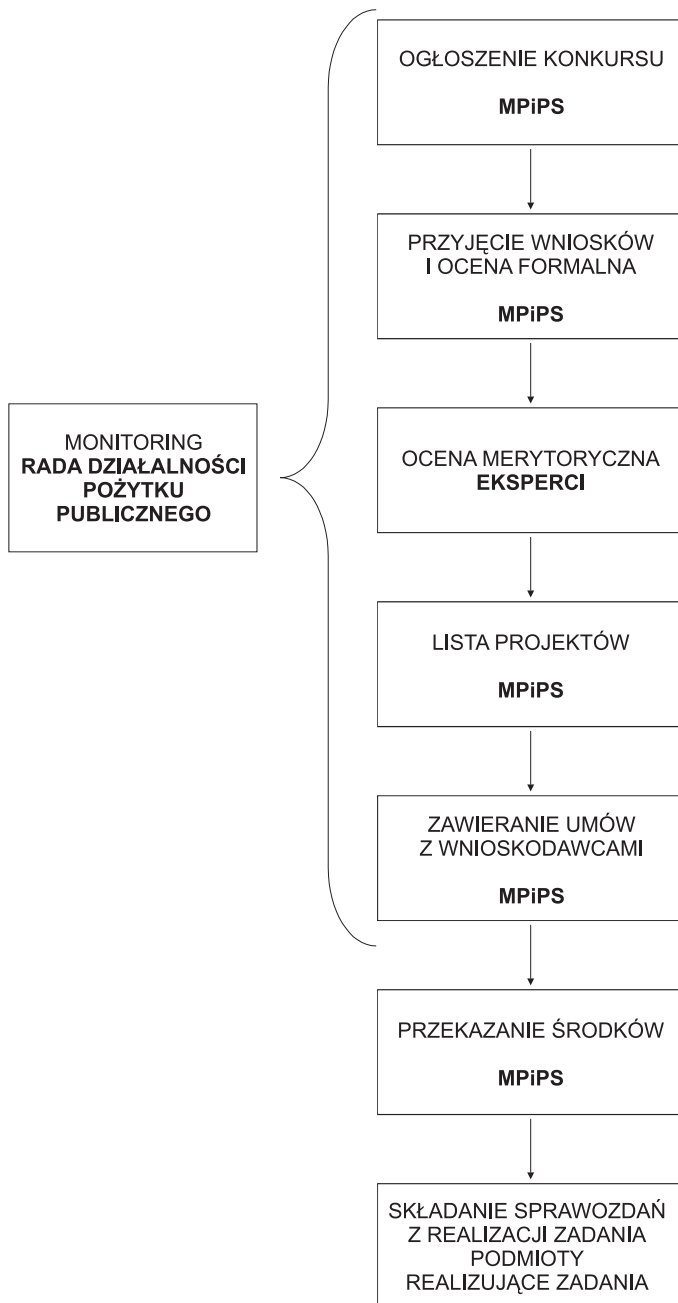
MONITORING
RADA DZIAŁALNOŚCI POŻYTKU PUBLICZNEGO

OGŁOSZENIE KONKURSU

MPiPS

PRZYJĘCIE WNIOSKÓW I OCENA FORMALNA

MPiPS

OCENA MERYTORYCZNA
EKSPERCI

LISTA PROJEKTÓW

MPiPS

ZAWIERANIE UMÓW Z WNIOSKODAWCAMI

MPiPS

PRZEKAZANIE ŚRODKÓW

MPiPS

SKŁADANIE SPRAWOZDAŃ Z REALIZACJI ZADANIA PODMIOTY REALIZUJĄCE ZADANIA